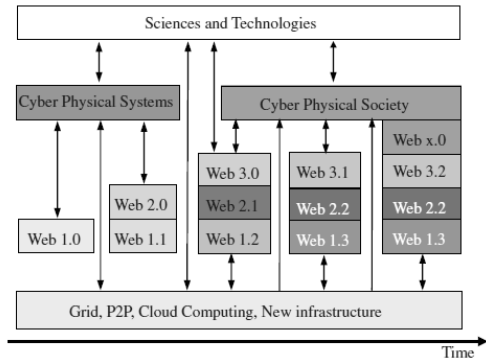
Sciences and Technologies

Cyber Physical Systems

Cyber Physical Society

Web 1.0

Web 2.0

Web 1.1

Web 3.0

Web 2.1

Web 1.2

Web 3.1

Web 2.2

Web 1.3

Web x.0

Web 3.2

Web 2.2

Web 1.3

Grid, P2P, Cloud Computing, New infrastructure

Time